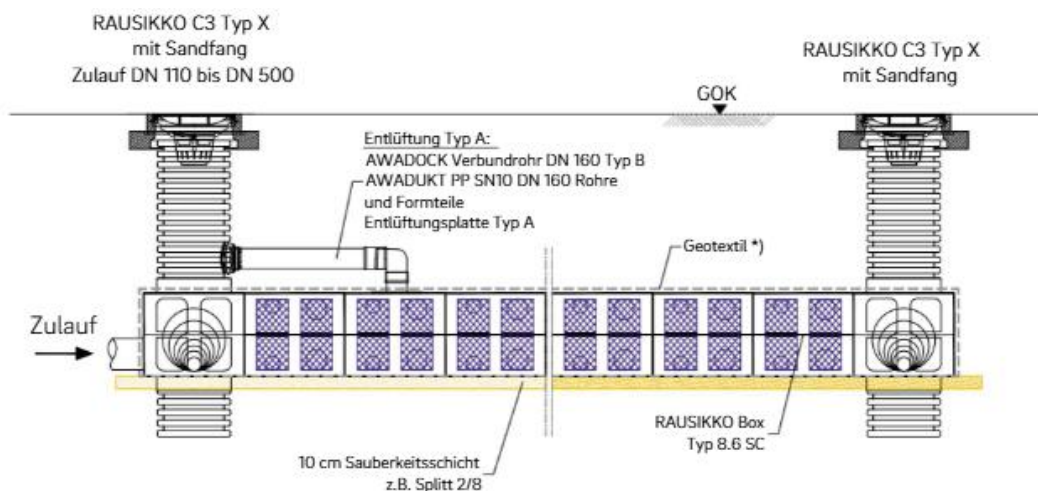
RAUSIKKO C3 Typ X
mit Sandfang
Zulauf DN 110 bis DN 500

RAUSIKKO C3 Typ X
mit Sandfang

GOK

Entlüftung Typ A:
AWADOCK Verbundrohr DN 160 Typ B
AWADUKT PP SN10 DN 160 Rohre und Formteile
Entlüftungsplatte Typ A

Geotextil *)

Zulauf

RAUSIKKO Box
Typ 8.6 SC

10 cm Sauberkeitsschicht
z.B. Splitt 2/8